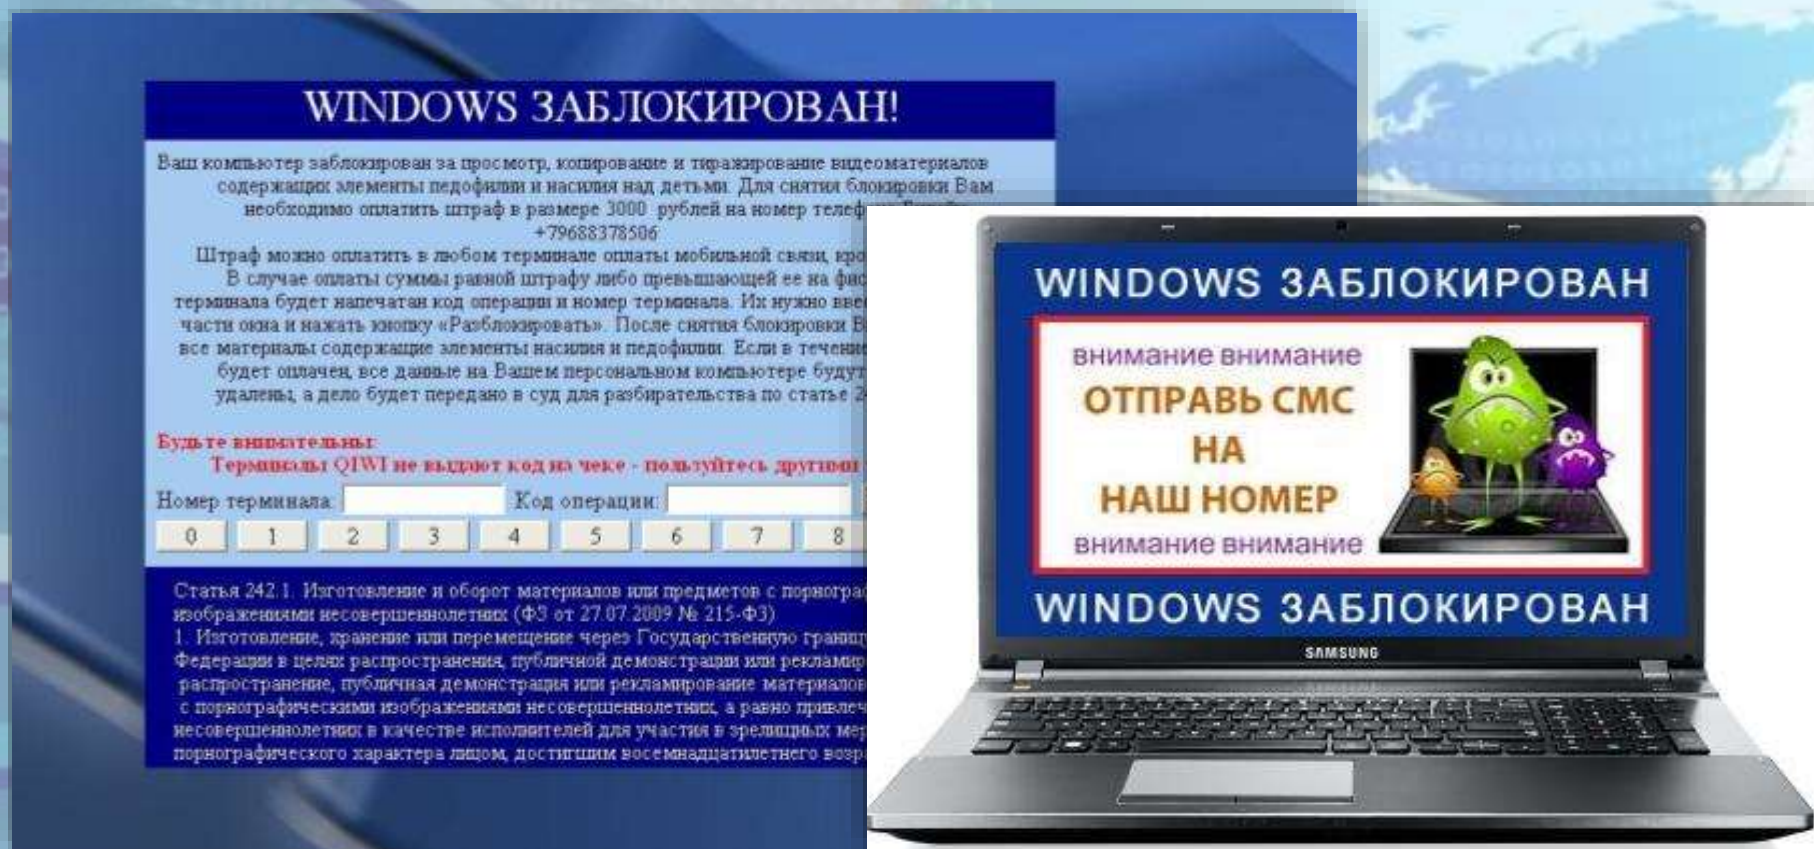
WINDOWS ЗАБЛОКИРОВАН!

Ваш компьютер заблокирован за просмотр, копирование и тиражирование видеоматериалов содержащих элементы педофилии и насилия над детьми. Для снятия блокировки Вам необходимо оплатить штраф в размере 3000 рублей на номер телеф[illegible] +79688378506

Штраф можно оплатить в любом терминале оплаты мобильной связи, кро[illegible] В случае оплаты суммы равной штрафу либо превышающей ее на фис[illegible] терминала будет напечатан код операции и номер терминала. Их нужно вве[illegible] части окна и нажать кнопку «Разблокировать». После снятия блокировки В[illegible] все материалы содержащие элементы насилия и педофилии. Если в течени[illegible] будет оплачен, все данные на Вашем персональном компьютере будут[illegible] удалены, а дело будет передано в суд для разбирательства по статье 2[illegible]

Будьте внимательны:
Терминалы QIWI не выдают код на чеке - пользуйтесь другими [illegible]

Номер терминала: Код операции:

0 1 2 3 4 5 6 7 8

Статья 242.1. Изготовление и оборот материалов или предметов с порногра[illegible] изображениями несовершеннолетних (ФЗ от 27.07.2009 № 215-ФЗ)
1. Изготовление, хранение или перемещение через Государственную границ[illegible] Федерации в целях распространения, публичной демонстрации или рекламир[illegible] распространение, публичная демонстрация или рекламирование материалов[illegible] с порнографическими изображениями несовершеннолетних, а равно привлеч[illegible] несовершеннолетних в качестве исполнителей для участия в зрелищных мер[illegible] порнографического характера лицом, достигшим восемнадцатилетнего возр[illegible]

WINDOWS ЗАБЛОКИРОВАН

внимание внимание
ОТПРАВЬ СМС
НА
НАШ НОМЕР
внимание внимание

WINDOWS ЗАБЛОКИРОВАН

SAMSUNG